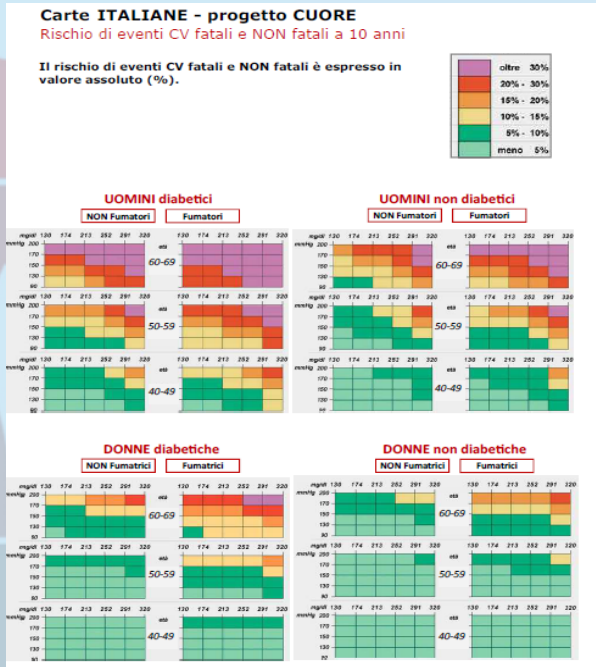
Carte ITALIANE - progetto CUORE
Rischio di eventi CV fatali e NON fatali a 10 anni

Il rischio di eventi CV fatali e NON fatali è espresso in valore assoluto (%).

oltre 30%
20% - 30%
15% - 20%
10% - 15%
5% - 10%
meno 5%

UOMINI diabetici
NON Fumatori
Fumatori

mg/dl 130 174 213 252 291 320
mmHg 200 170 150 130 90
età
60-69
50-59
40-49

UOMINI non diabetici
NON Fumatori
Fumatori

mg/dl 130 174 213 252 291 320
mmHg 200 170 150 130 90
età
60-69
50-59
40-49

DONNE diabetiche
NON Fumatrici
Fumatrici

mg/dl 130 174 213 252 291 320
mmHg 200 170 150 130 90
età
60-69
50-59
40-49

DONNE non diabetiche
NON Fumatrici
Fumatrici

mg/dl 130 174 213 252 291 320
mmHg 200 170 150 130 90
età
60-69
50-59
40-49